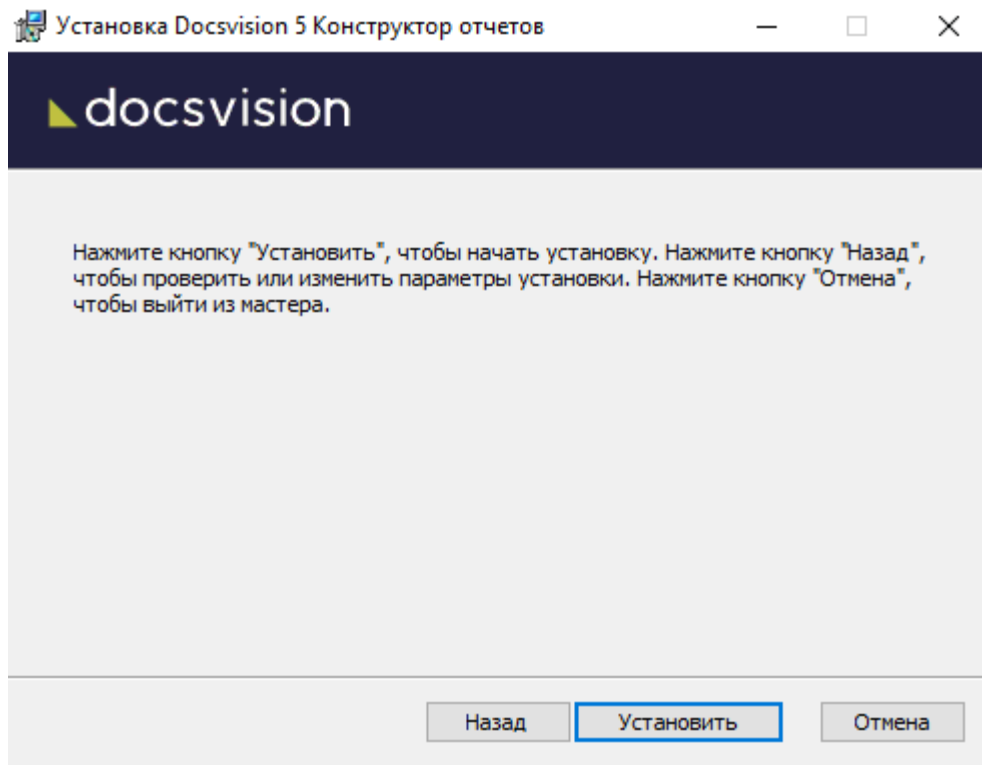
Установка Docsvision 5 Конструктор отчетов

docsvision

Нажмите кнопку "Установить", чтобы начать установку. Нажмите кнопку "Назад", чтобы проверить или изменить параметры установки. Нажмите кнопку "Отмена", чтобы выйти из мастера.

Назад Установить Отмена